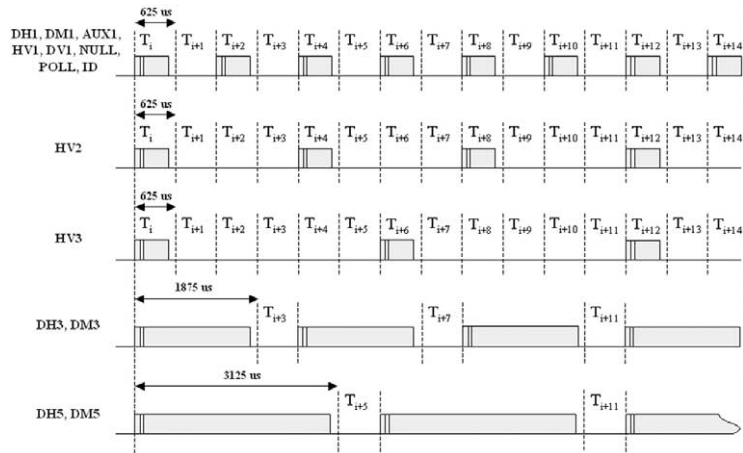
625 us

DH1, DM1, AUX1, HV1, DV1, NULL, POLL, ID

$T_i$ $T_{i+1}$ $T_{i+2}$ $T_{i+3}$ $T_{i+4}$ $T_{i+5}$ $T_{i+6}$ $T_{i+7}$ $T_{i+8}$ $T_{i+9}$ $T_{i+10}$ $T_{i+11}$ $T_{i+12}$ $T_{i+13}$ $T_{i+14}$

625 us

HV2

$T_i$ $T_{i+1}$ $T_{i+2}$ $T_{i+3}$ $T_{i+4}$ $T_{i+5}$ $T_{i+6}$ $T_{i+7}$ $T_{i+8}$ $T_{i+9}$ $T_{i+10}$ $T_{i+11}$ $T_{i+12}$ $T_{i+13}$ $T_{i+14}$

625 us

HV3

$T_i$ $T_{i+1}$ $T_{i+2}$ $T_{i+3}$ $T_{i+4}$ $T_{i+5}$ $T_{i+6}$ $T_{i+7}$ $T_{i+8}$ $T_{i+9}$ $T_{i+10}$ $T_{i+11}$ $T_{i+12}$ $T_{i+13}$ $T_{i+14}$

1875 us

DH3, DM3

$T_{i+3}$ $T_{i+7}$ $T_{i+11}$

3125 us

DH5, DM5

$T_{i+5}$ $T_{i+11}$